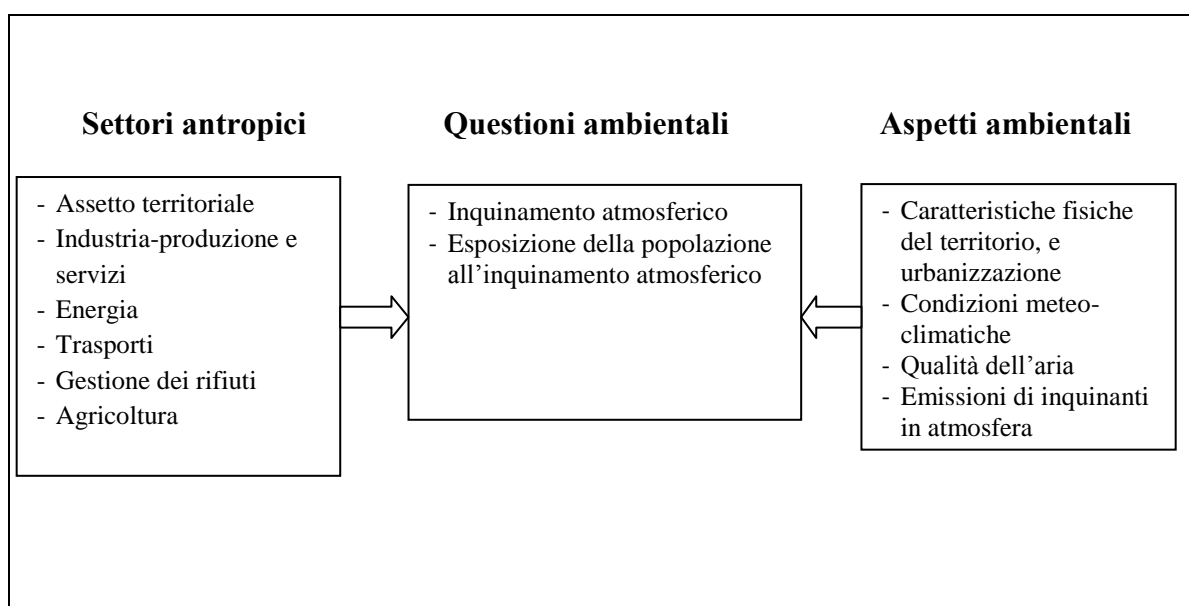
**Settori antropici**

- Assetto territoriale
- Industria-produzione e servizi
- Energia
- Trasporti
- Gestione dei rifiuti
- Agricoltura

**Questioni ambientali**

- Inquinamento atmosferico
- Esposizione della popolazione all'inquinamento atmosferico

**Aspetti ambientali**

- Caratteristiche fisiche del territorio, e urbanizzazione
- Condizioni meteo-climatiche
- Qualità dell'aria
- Emissioni di inquinanti in atmosfera